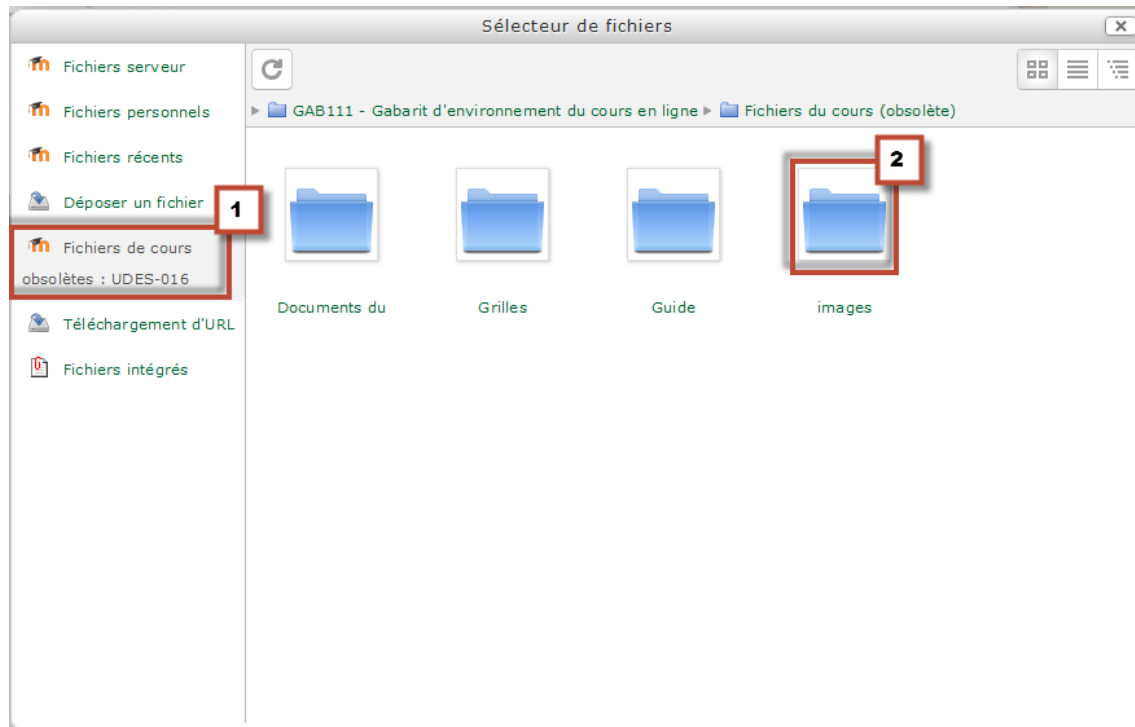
Sélecteur de fichiers

x

Fichiers serveur

Fichiers personnels

Fichiers récents

Déposer un fichier

1

Fichiers de cours obsolètes : UDES-016

Téléchargement d'URL

Fichiers intégrés

GAB111 - Gabarit d'environnement du cours en ligne ▸ Fichiers du cours (obsolète)

2

Documents du

Grilles

Guide

images